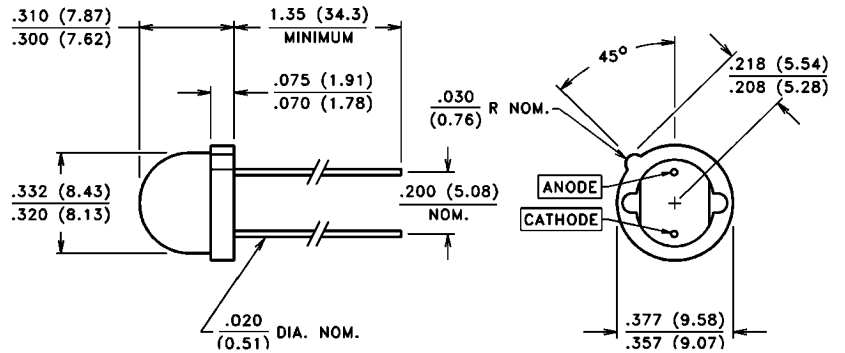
$\frac{.310\ (7.87)}{.300\ (7.62)}$

$\frac{1.35\ (34.3)}{\text{MINIMUM}}$

$\frac{.075\ (1.91)}{.070\ (1.78)}$

$\frac{.030}{(0.76)}$ R NOM.

45°

$\frac{.218\ (5.54)}{.208\ (5.28)}$

$\frac{.332\ (8.43)}{.320\ (8.13)}$

$\frac{.200\ (5.08)}{\text{NOM.}}$

ANODE

CATHODE

$\frac{.020}{(0.51)}$ DIA. NOM.

$\frac{.377\ (9.58)}{.357\ (9.07)}$